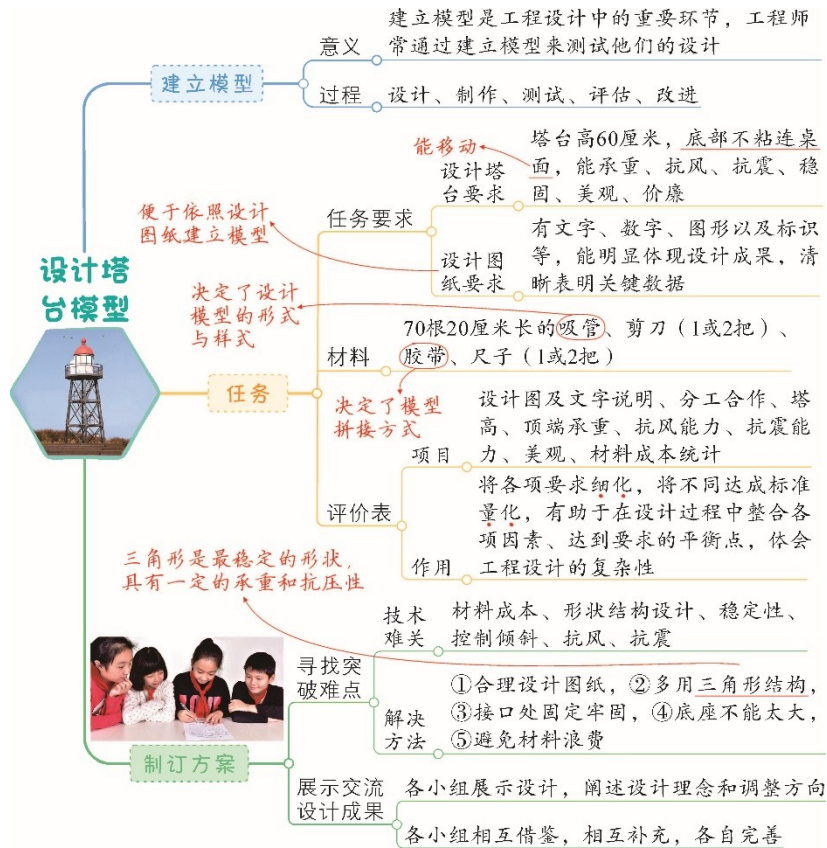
设计塔台模型

建立模型
意义　建立模型是工程设计中的重要环节，工程师常通过建立模型来测试他们的设计
过程　设计、制作、测试、评估、改进

任务
任务要求
能移动
设计塔台要求　塔台高60厘米，底部不粘连桌面，能承重、抗风、抗震、稳固、美观、价廉
便于依照设计图纸建立模型
设计图纸要求　有文字、数字、图形以及标识等，能明显体现设计成果，清晰表明关键数据
决定了设计模型的形式与样式
材料　70根20厘米长的吸管、剪刀（1或2把）、胶带、尺子（1或2把）
决定了模型拼接方式
评价表
项目　设计图及文字说明、分工合作、塔高、顶端承重、抗风能力、抗震能力、美观、材料成本统计
作用　将各项要求细化，将不同达成标准量化，有助于在设计过程中整合各项因素、达到要求的平衡点，体会工程设计的复杂性

三角形是最稳定的形状，具有一定的承重和抗压性

制订方案
寻找突破难点
技术难关　材料成本、形状结构设计、稳定性、控制倾斜、抗风、抗震
解决方法　①合理设计图纸，②多用三角形结构，③接口处固定牢固，④底座不能太大，⑤避免材料浪费
展示交流设计成果
各小组展示设计，阐述设计理念和调整方向
各小组相互借鉴，相互补充，各自完善